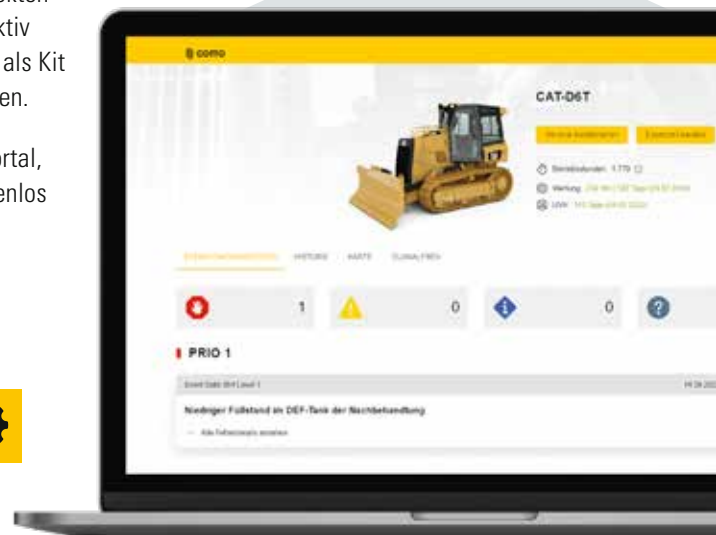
ktiv
als Kit
en.

ortal,
enlos

como

CAT-D6T

Betriebsstunden: 1.770

Wartung: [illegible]

UVV: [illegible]

1

0

0

PRIO 1

Event Date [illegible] Level 1

Niedriger Füllstand im DEF-Tank der Nachbehandlung

Alle Fehlerdetails anzeigen